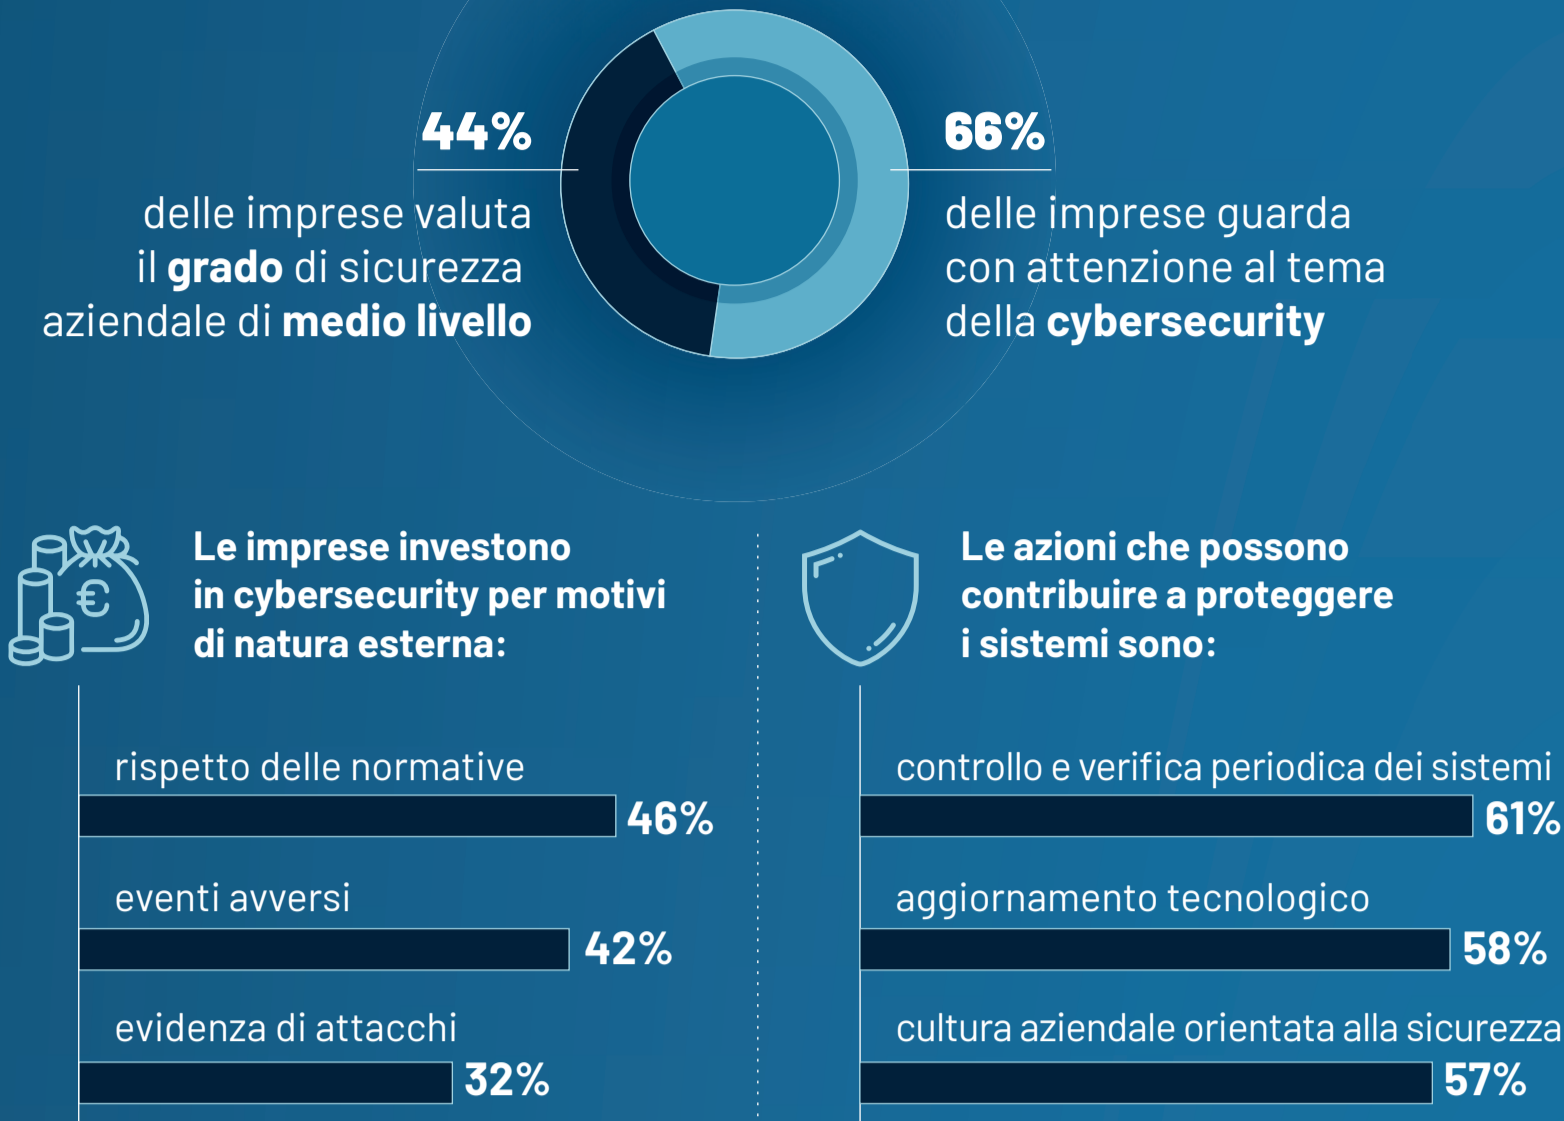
44%

delle imprese valuta il **grado** di sicurezza aziendale di **medio livello**

66%

delle imprese guarda con attenzione al tema della **cybersecurity**

€

**Le imprese investono in cybersecurity per motivi di natura esterna:**

rispetto delle normative
46%

eventi avversi
42%

evidenza di attacchi
32%

**Le azioni che possono contribuire a proteggere i sistemi sono:**

controllo e verifica periodica dei sistemi
61%

aggiornamento tecnologico
58%

cultura aziendale orientata alla sicurezza
57%